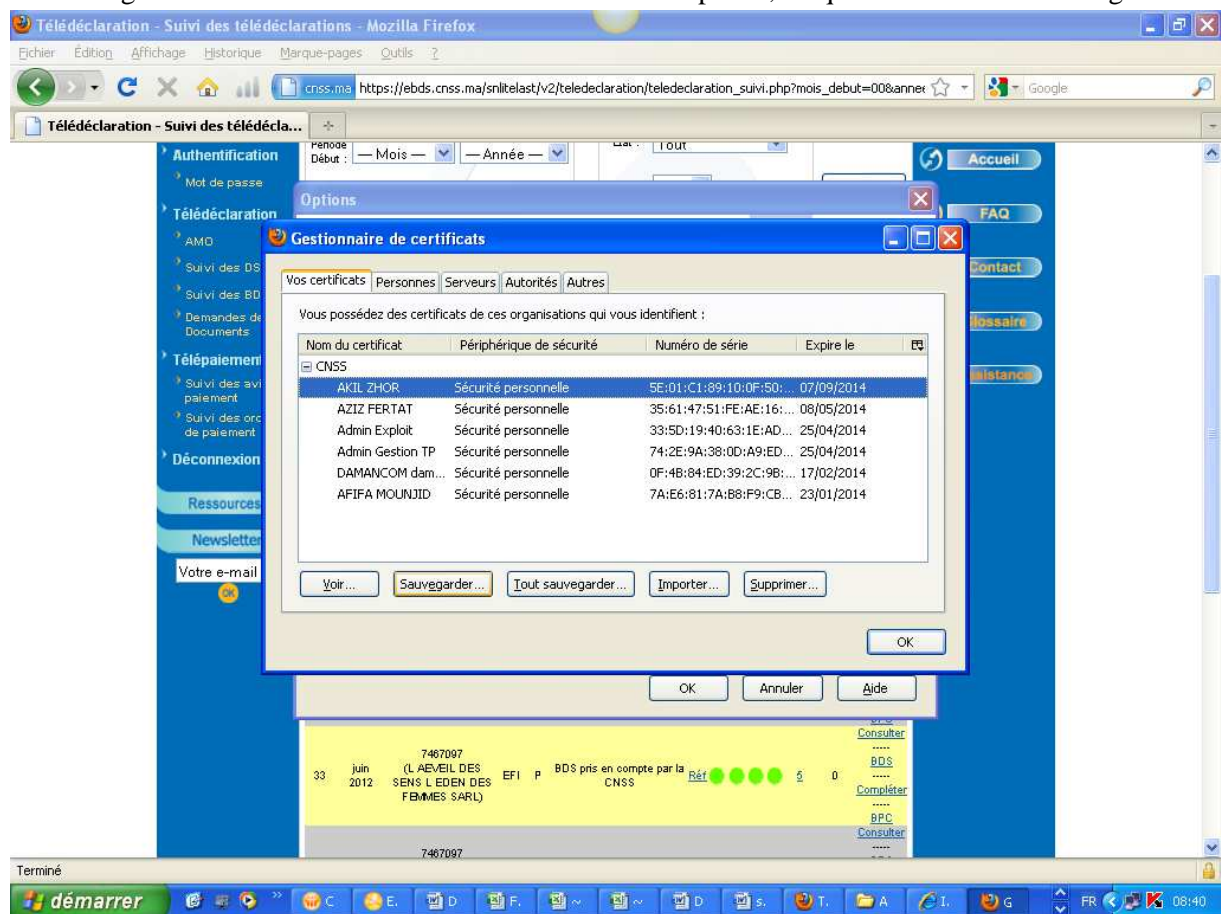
Télédéclaration - Suivi des télédéclarations - Mozilla Firefox

Fichier Édition Affichage Historique Marque-pages Outils ?

cnss.ma https://ebds.cnss.ma/snlitelast/v2/teledeclaration/teledeclaration_suivi.php?mois_debut=00&annee

Google

Télédéclaration - Suivi des télédécla...

Authentification
Mot de passe
Télédéclaration
AMO
Suivi des DS
Suivi des BD
Demandes de Documents
Télépaiement
Suivi des avi paiement
Suivi des ord de paiement
Déconnexion
Ressources
Newsletter
Votre e-mail
OK

Période Début : — Mois — — Année —
Etat : Tout

Accueil
FAQ
Contact
Glossaire
Assistance

Options

Gestionnaire de certificats

Vos certificats | Personnes | Serveurs | Autorités | Autres

Vous possédez des certificats de ces organisations qui vous identifient :

| Nom du certificat | Périphérique de sécurité | Numéro de série | Expire le |
|---|---|---|---|
| ⊟ CNSS | | | |
| AKIL ZHOR | Sécurité personnelle | 5E:01:C1:89:10:0F:50:... | 07/09/2014 |
| AZIZ FERTAT | Sécurité personnelle | 35:61:47:51:FE:AE:16:... | 08/05/2014 |
| Admin Exploit | Sécurité personnelle | 33:5D:19:40:63:1E:AD... | 25/04/2014 |
| Admin Gestion TP | Sécurité personnelle | 74:2E:9A:38:0D:A9:ED... | 25/04/2014 |
| DAMANCOM dam... | Sécurité personnelle | 0F:4B:84:ED:39:2C:9B:... | 17/02/2014 |
| AFIFA MOUNJID | Sécurité personnelle | 7A:E6:81:7A:B8:F9:CB... | 23/01/2014 |

Voir... Sauvegarder... Tout sauvegarder... Importer... Supprimer...

OK

OK Annuler Aide

| 33 | juin 2012 | 7467097 (L AEVEIL DES SENS L EDEN DES FEMMES SARL) | EFI | P | BDS pris en compte par la CNSS | Réf | 5 | 0 | BPC Consulter ----- BDS ----- Compléter ----- BPC Consulter |
|---|---|---|---|---|---|---|---|---|---|

7467097

Terminé

démarrer C E. D F. D s. T. A I. G FR 08:40